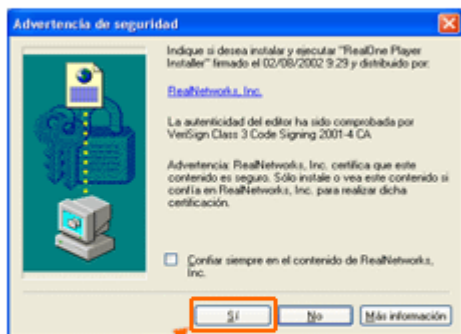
Advertencia de seguridad

Indique si desea instalar y ejecutar "RealOne Player Installer" firmado el 02/08/2002 9:29 y distribuido por:

RealNetworks, Inc.

La autenticidad del editor ha sido comprobada por VeriSign Class 3 Code Signing 2001-4 CA

Advertencia: RealNetworks, Inc. certifica que este contenido es seguro. Sólo instale o vea este contenido si confía en RealNetworks, Inc. para realizar dicha certificación.

Confiar siempre en el contenido de RealNetworks, Inc.

Sí

No

Más información